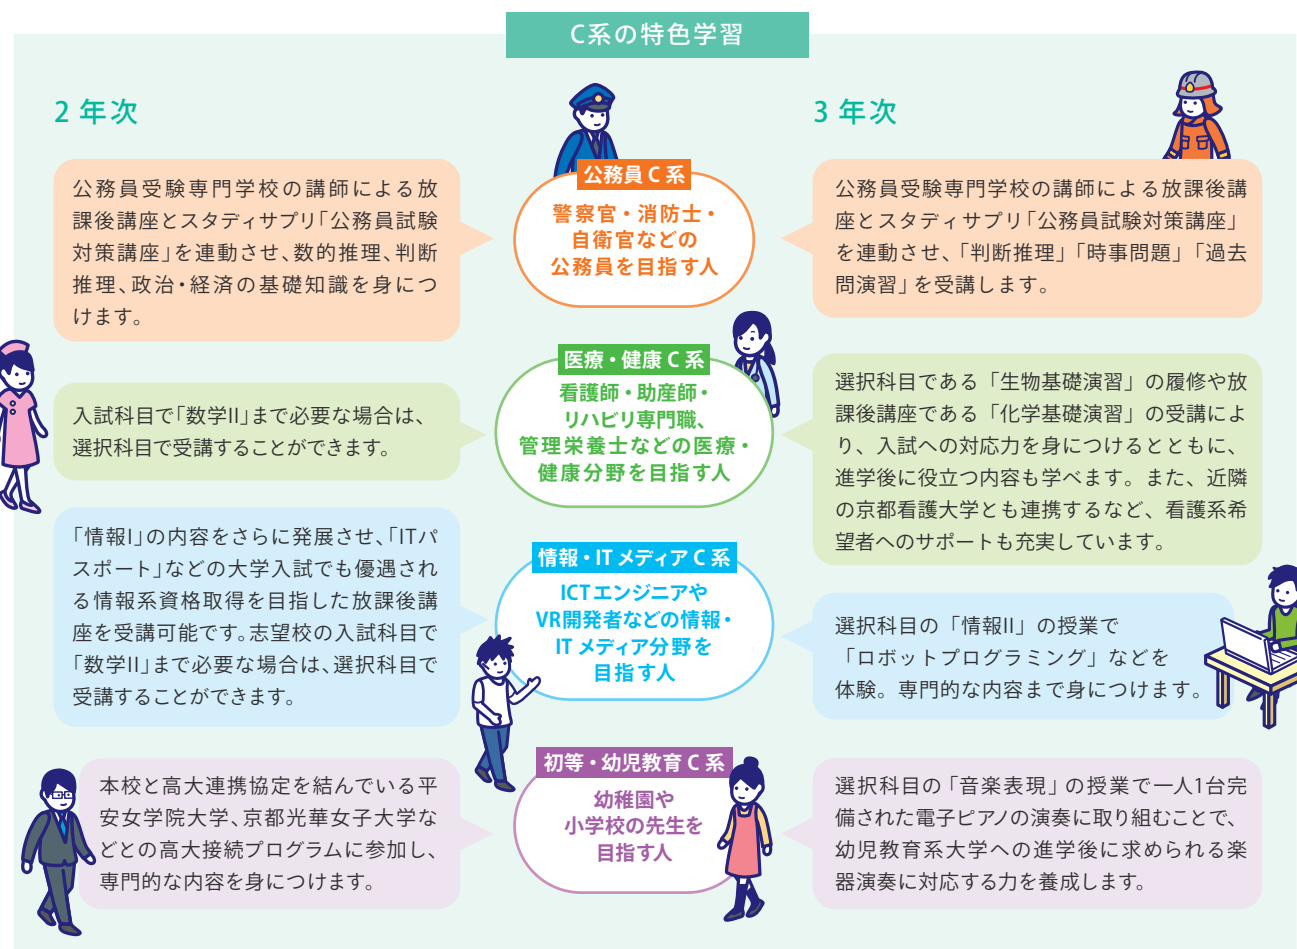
C系の特色学習

2 年次

3 年次

公務員受験専門学校の講師による放課後講座とスタディサプリ「公務員試験対策講座」を連動させ、数的推理、判断推理、政治・経済の基礎知識を身につけます。

公務員 C 系
警察官・消防士・自衛官などの公務員を目指す人

公務員受験専門学校の講師による放課後講座とスタディサプリ「公務員試験対策講座」を連動させ、「判断推理」「時事問題」「過去問演習」を受講します。

入試科目で「数学II」まで必要な場合は、選択科目で受講することができます。

医療・健康 C 系
看護師・助産師・リハビリ専門職、管理栄養士などの医療・健康分野を目指す人

選択科目である「生物基礎演習」の履修や放課後講座である「化学基礎演習」の受講により、入試への対応力を身につけるとともに、進学後に役立つ内容も学べます。また、近隣の京都看護大学とも連携するなど、看護系希望者へのサポートも充実しています。

「情報I」の内容をさらに発展させ、「ITパスポート」などの大学入試でも優遇される情報系資格取得を目指した放課後講座を受講可能です。志望校の入試科目で「数学II」まで必要な場合は、選択科目で受講することができます。

情報・IT メディア C 系
ICTエンジニアやVR開発者などの情報・IT メディア分野を目指す人

選択科目の「情報II」の授業で「ロボットプログラミング」などを体験。専門的な内容まで身につけます。

本校と高大連携協定を結んでいる平安女学院大学、京都光華女子大学などとの高大接続プログラムに参加し、専門的な内容を身につけます。

初等・幼児教育 C 系
幼稚園や小学校の先生を目指す人

選択科目の「音楽表現」の授業で一人1台完備された電子ピアノの演奏に取り組むことで、幼児教育系大学への進学後に求められる楽器演奏に対応する力を養成します。